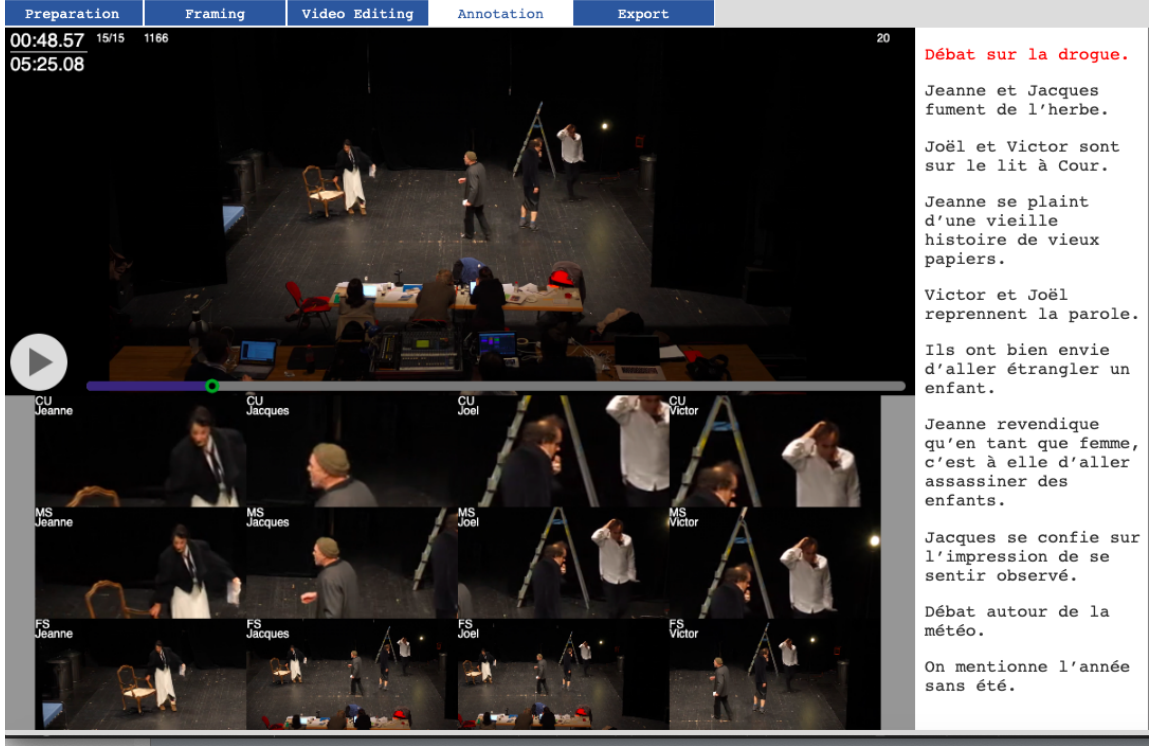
Preparation Framing Video Editing Annotation Export

00:48.57 15/15 1166 20
05:25.08

CU Jeanne
CU Jacques
CU Joel
CU Victor
MS Jeanne
MS Jacques
MS Joel
MS Victor
FS Jeanne
FS Jacques
FS Joel
FS Victor

Débat sur la drogue.

Jeanne et Jacques fument de l'herbe.

Joël et Victor sont sur le lit à Cour.

Jeanne se plaint d'une vieille histoire de vieux papiers.

Victor et Joël reprennent la parole.

Ils ont bien envie d'aller étrangler un enfant.

Jeanne revendique qu'en tant que femme, c'est à elle d'aller assassiner des enfants.

Jacques se confie sur l'impression de se sentir observé.

Débat autour de la météo.

On mentionne l'année sans été.